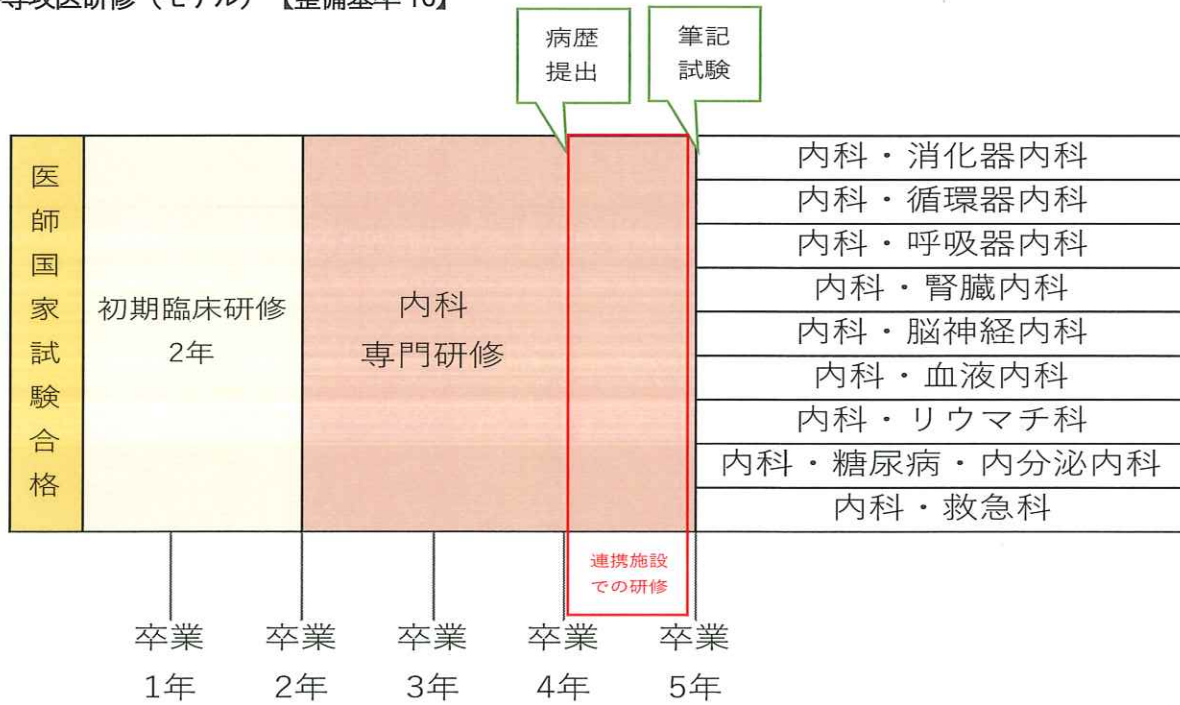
専攻医研修（モデル）【整備基準16】

病歴提出

筆記試験

医師国家試験合格

初期臨床研修
2年

内科
専門研修

内科・消化器内科
内科・循環器内科
内科・呼吸器内科
内科・腎臓内科
内科・脳神経内科
内科・血液内科
内科・リウマチ科
内科・糖尿病・内分泌内科
内科・救急科

連携施設での研修

卒業1年　卒業2年　卒業3年　卒業4年　卒業5年